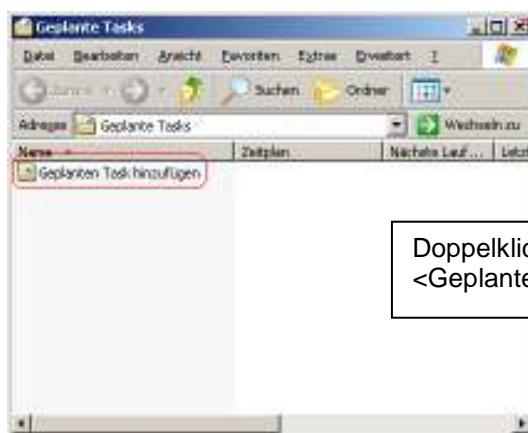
Geplante Tasks

Datei Bearbeiten Ansicht Favoriten Extras Erweitert ?

Zurück Suchen Ordner

Adresse Geplante Tasks Wechseln zu

| Name | Zeitplan | Nächste Lauf... | Letz |
|---|---|---|---|
| Geplanten Task hinzufügen | | | |

Doppelklic
<Geplante